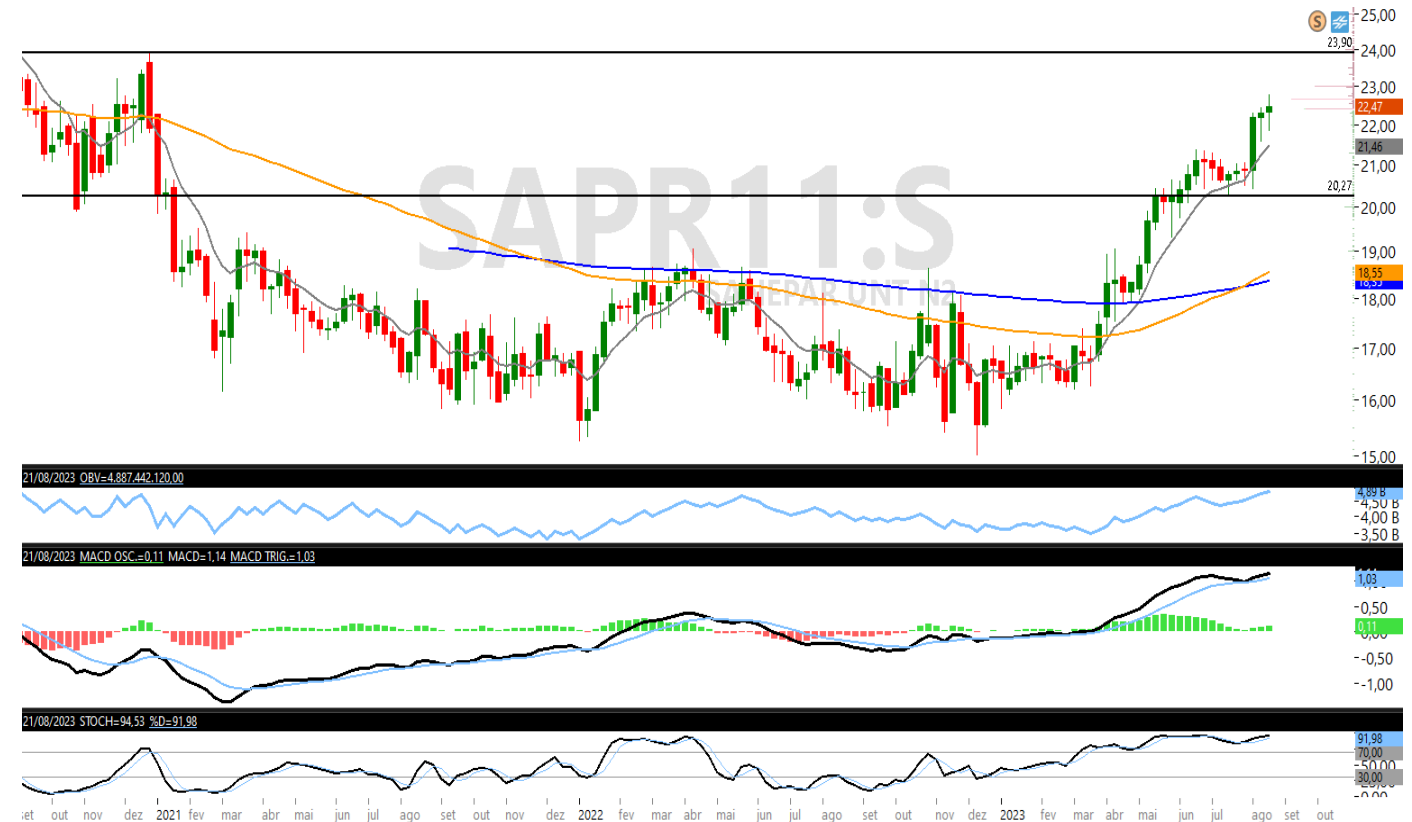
SAPR11:S
SANEPAR UNT N2

25,00
24,00
23,90
23,00
22,47
22,00
21,46
21,00
20,27
20,00
19,00
18,55
18,33
18,00
17,00
16,00
15,00

21/08/2023 OBV=4.887.442.120,00
4,89 B
4,50 B
4,00 B
3,50 B

21/08/2023 MACD OSC.=0,11 MACD=1,14 MACD TRIG.=1,03
1,03
0,50
0,11
0,00
-0,50
-1,00

21/08/2023 STOCH=94,53 %D=91,98
91,98
70,00
50,00
30,00
0,00

set out nov dez 2021 fev mar abr mai jun jul ago set out nov dez 2022 fev mar abr mai jun jul ago set out nov dez 2023 fev mar abr mai jun jul ago set out